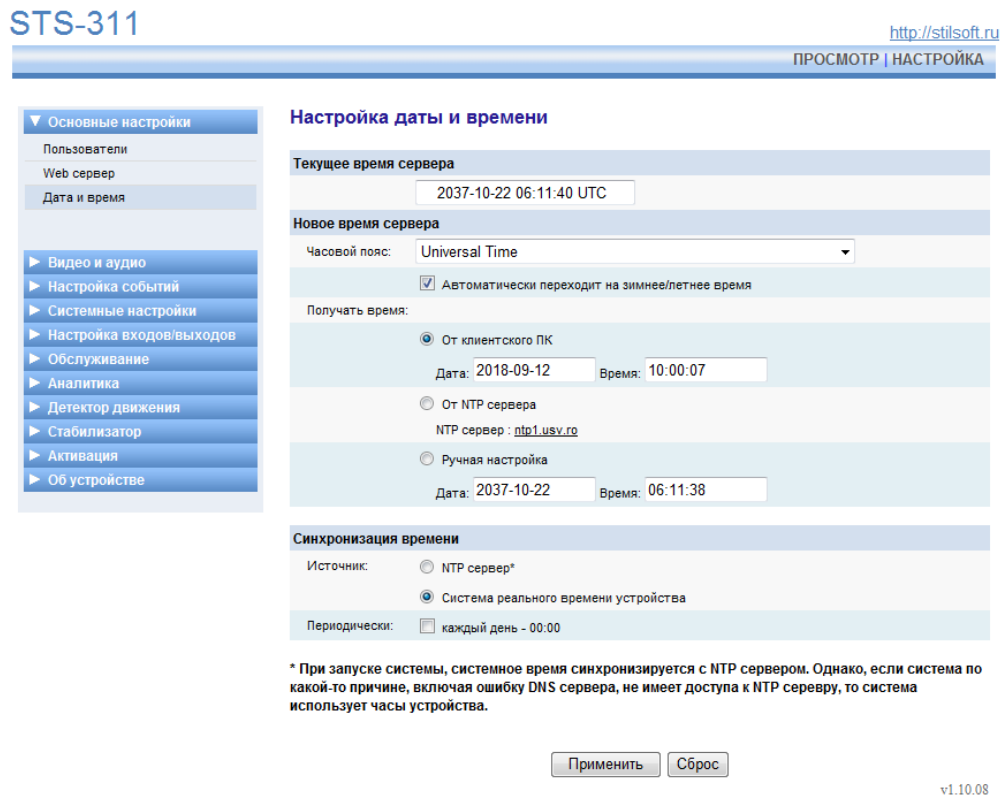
STS-311

http://stilsoft.ru

ПРОСМОТР | НАСТРОЙКА

▼ Основные настройки
Пользователи
Web сервер
Дата и время

► Видео и аудио
► Настройка событий
► Системные настройки
► Настройка входов/выходов
► Обслуживание
► Аналитика
► Детектор движения
► Стабилизатор
► Активация
► Об устройстве

Настройка даты и времени

Текущее время сервера
2037-10-22 06:11:40 UTC

Новое время сервера
Часовой пояс: Universal Time
Автоматически переходит на зимнее/летнее время
Получать время:
От клиентского ПК
Дата: 2018-09-12 Время: 10:00:07
От NTP сервера
NTP сервер : ntp1.usv.ro
Ручная настройка
Дата: 2037-10-22 Время: 06:11:38

Синхронизация времени
Источник: NTP сервер*
Система реального времени устройства
Периодически: каждый день - 00:00

* При запуске системы, системное время синхронизируется с NTP сервером. Однако, если система по какой-то причине, включая ошибку DNS сервера, не имеет доступа к NTP серверу, то система использует часы устройства.

Применить Сброс

v1.10.08